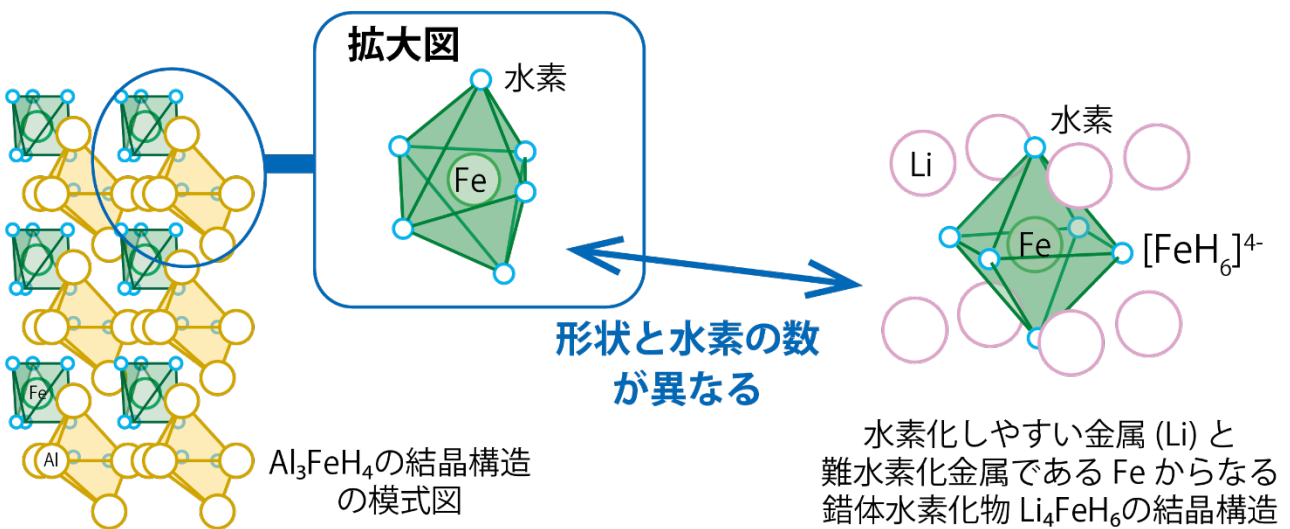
拡大図

水素

Fe

Fe

Al

$Al_3FeH_4$の結晶構造の模式図

形状と水素の数が異なる

水素

Li

Fe

$[FeH_6]^{4-}$

水素化しやすい金属 (Li) と難水素化金属である Fe からなる錯体水素化物 $Li_4FeH_6$の結晶構造